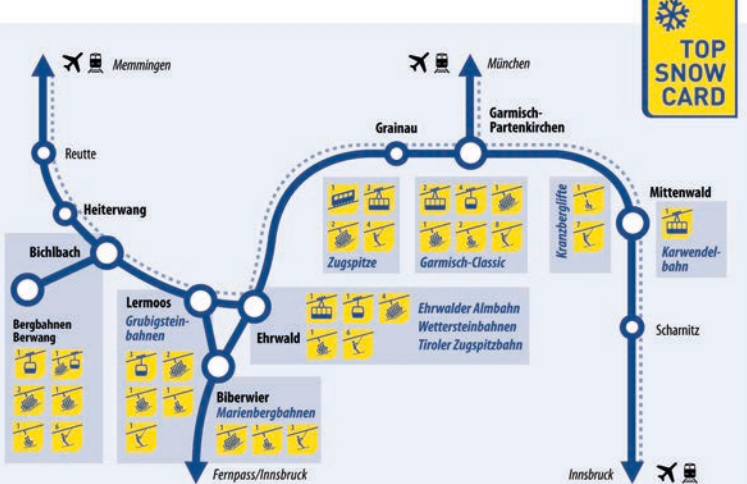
TOP SNOW CARD

Memmingen

München

Reutte

Heiterwang

Bichlbach

Grainau

Garmisch-Partenkirchen

Zugspitze

Garmisch-Classic

Kranzberglifte

Mittenwald

Karwendelbahn

Lermoos
Grubigsteinbahnen

Ehrwald

Ehrwalder Almbahn
Wettersteinbahnen
Tiroler Zugspitzbahn

Scharnitz

Bergbahnen Berwang

Biberwier
Marienbergbahnen

Fernpass/Innsbruck

Innsbruck